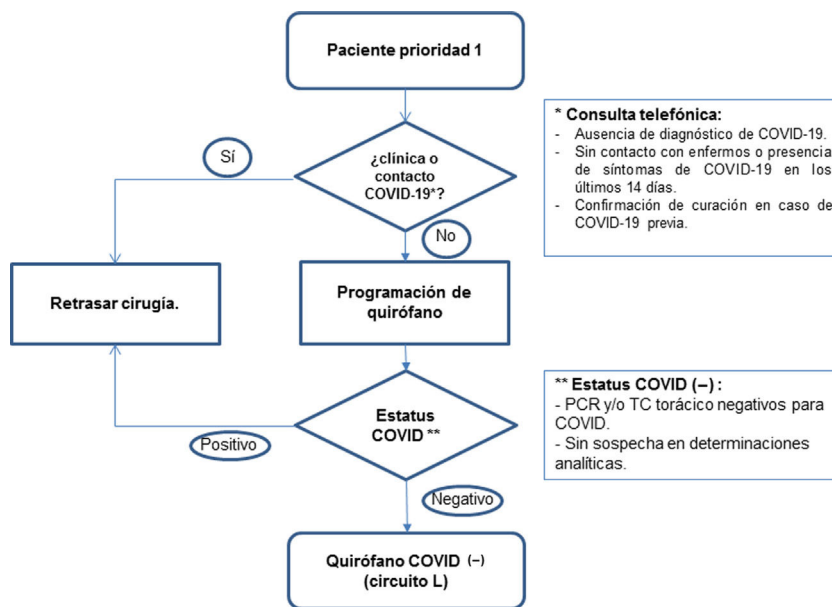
Paciente prioridad 1

Sí

¿clínica o contacto COVID-19*?

No

* Consulta telefónica:
- Ausencia de diagnóstico de COVID-19.
- Sin contacto con enfermos o presencia de síntomas de COVID-19 en los últimos 14 días.
- Confirmación de curación en caso de COVID-19 previa.

Retrasar cirugía.

Programación de quirófano

Estatus COVID **

Positivo

** Estatus COVID (–) :
- PCR y/o TC torácico negativos para COVID.
- Sin sospecha en determinaciones analíticas.

Negativo

Quirófano COVID (–) (circuito L)